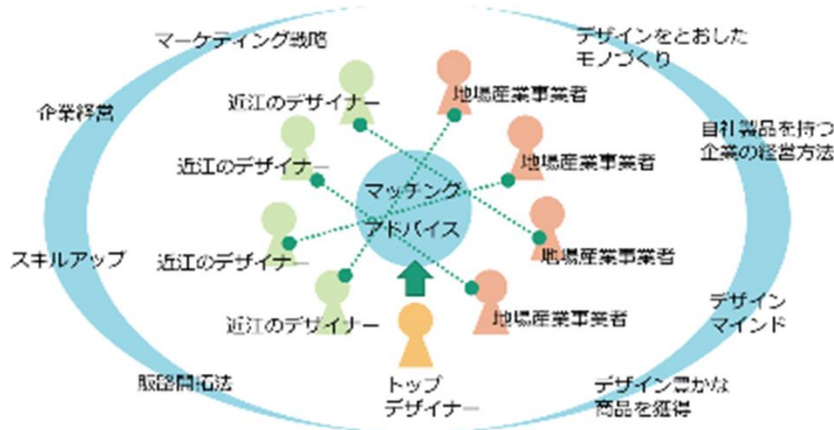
マーケティング戦略

デザインをとおした
モノづくり

企業経営

自社製品を持つ
企業の経営方法

スキルアップ

デザイン
マインド

販路開拓法

デザイン豊かな
商品を獲得

近江のデザイナー

近江のデザイナー

近江のデザイナー

近江のデザイナー

地場産業事業者

地場産業事業者

地場産業事業者

地場産業事業者

マッチング
アドバイス

トップ
デザイナー